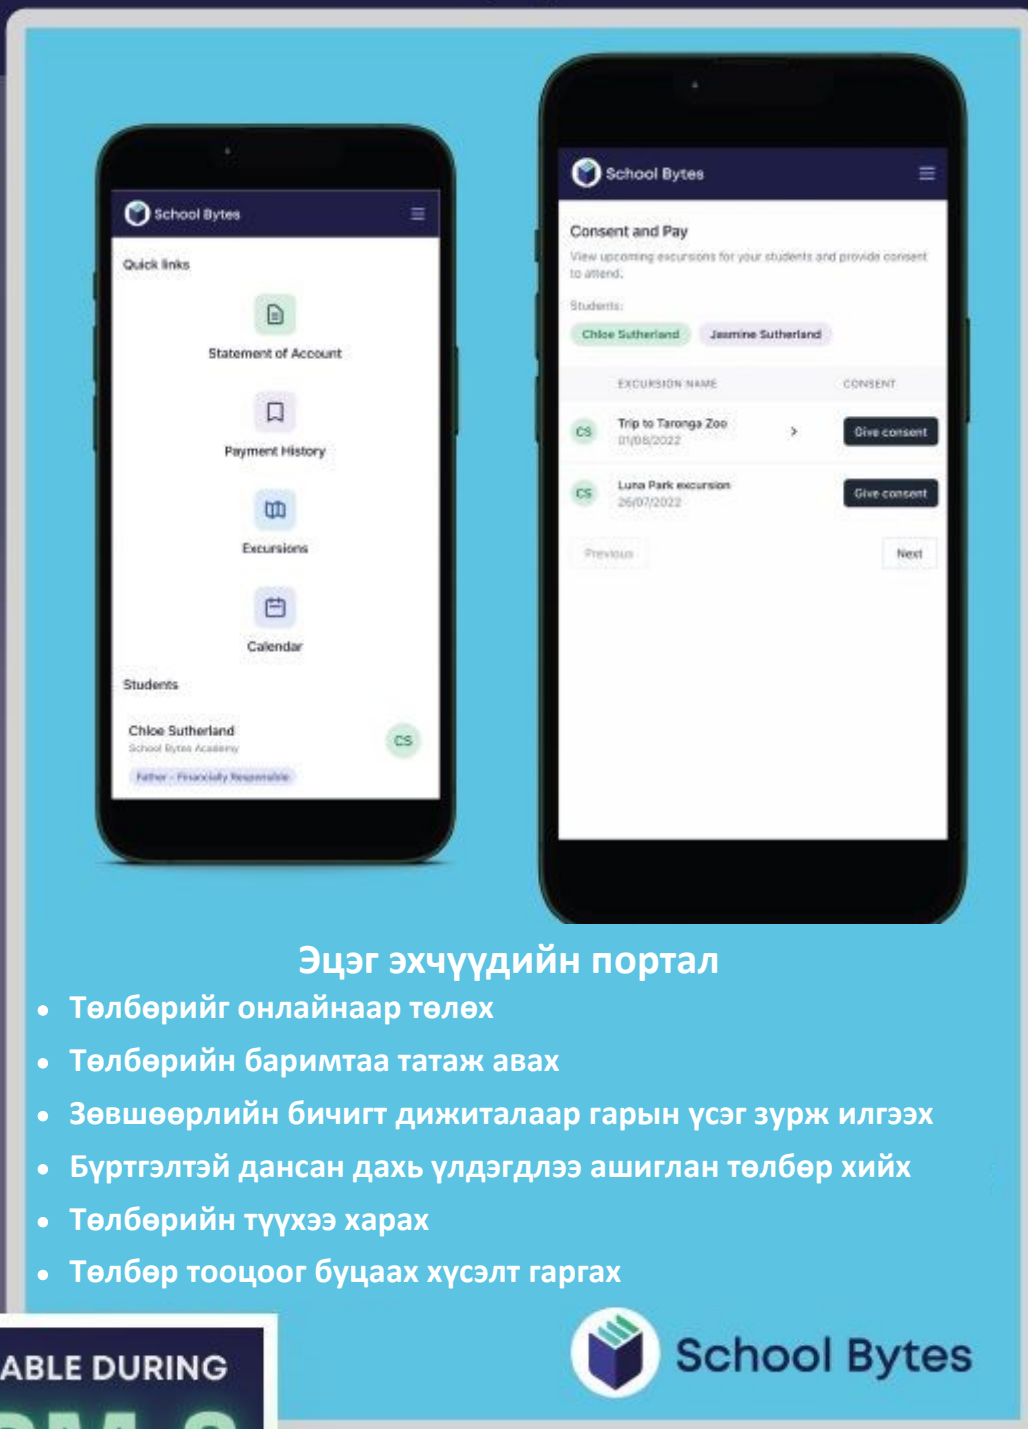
School Bytes

Quick links

Statement of Account

Payment History

Excursions

Calendar

Students

Chloe Sutherland
School Bytes Academy
Father - Financially Responsible

CS

School Bytes

Consent and Pay
View upcoming excursions for your students and provide consent to attend.

Students:
Chloe Sutherland Jasmine Sutherland

| | EXCURSION NAME | | CONSENT |
|---|---|---|---|
| CS | Trip to Taronga Zoo 01/08/2022 | > | Give consent |
| CS | Luna Park excursion 26/07/2022 | | Give consent |

Previous Next

Эцэг эхчүүдийн портал
• Төлбөрийг онлайнаар төлөх
• Төлбөрийн баримтаа татаж авах
• Зөвшөөрлийн бичигт дижиталаар гарын үсэг зурж илгээх
• Бүртгэлтэй дансан дахь үлдэгдлээ ашиглан төлбөр хийх
• Төлбөрийн түүхээ харах
• Төлбөр тооцоог буцаах хүсэлт гаргах

ABLE DURING
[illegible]

School Bytes